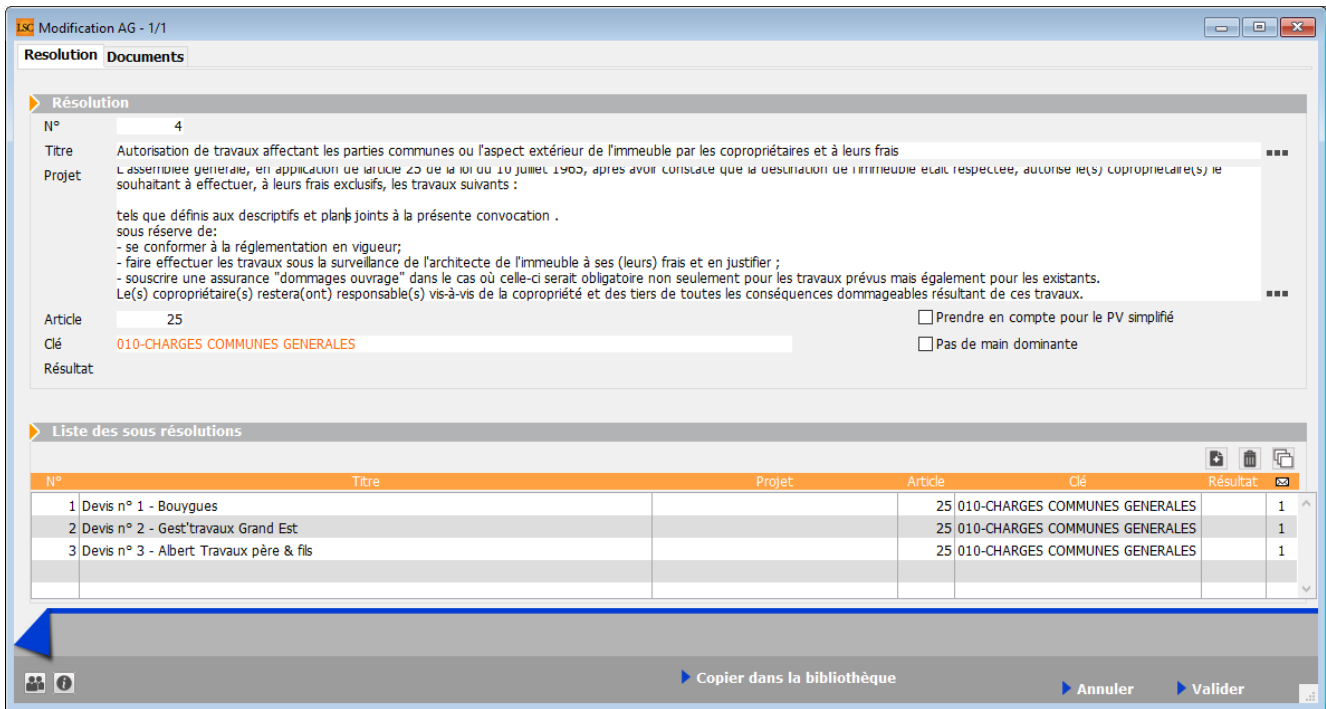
LSC Modification AG - 1/1

Resolution Documents

Résolution

N° 4

Titre Autorisation de travaux affectant les parties communes ou l'aspect extérieur de l'immeuble par les copropriétaires et à leurs frais

Projet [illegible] souhaitant à effectuer, à leurs frais exclusifs, les travaux suivants :

tels que définis aux descriptifs et plans joints à la présente convocation .
sous réserve de:
- se conformer à la réglementation en vigueur;
- faire effectuer les travaux sous la surveillance de l'architecte de l'immeuble à ses (leurs) frais et en justifier ;
- souscrire une assurance "dommages ouvrage" dans le cas où celle-ci serait obligatoire non seulement pour les travaux prévus mais également pour les existants.
Le(s) copropriétaire(s) restera(ont) responsable(s) vis-à-vis de la copropriété et des tiers de toutes les conséquences dommageables résultant de ces travaux.

Article 25

Clé 010-CHARGES COMMUNES GENERALES

Résultat

Prendre en compte pour le PV simplifié

Pas de main dominante

Liste des sous résolutions

| N° | Titre | Projet | Article | Clé | Résultat | |
|---|---|---|---|---|---|---|
| 1 | Devis n° 1 - Bouygues | | 25 | 010-CHARGES COMMUNES GENERALES | | 1 |
| 2 | Devis n° 2 - Gest'travaux Grand Est | | 25 | 010-CHARGES COMMUNES GENERALES | | 1 |
| 3 | Devis n° 3 - Albert Travaux père & fils | | 25 | 010-CHARGES COMMUNES GENERALES | | 1 |

Copier dans la bibliothèque

Annuler

Valider